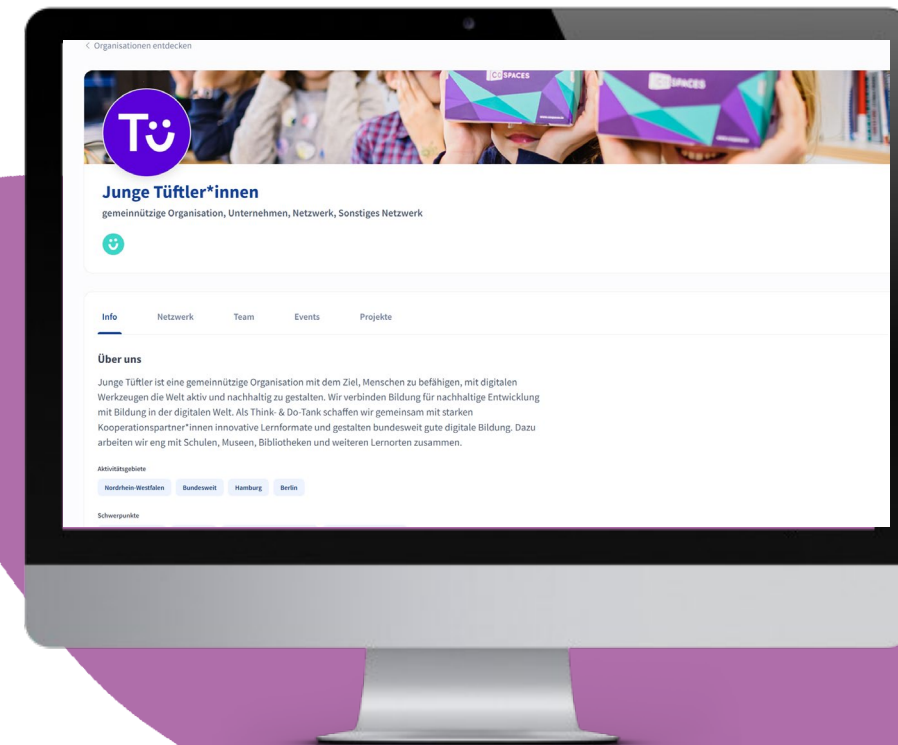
< Organisationen entdecken

Tü

CO SPACES

CO SPACES

Junge Tüftler*innen

gemeinnützige Organisation, Unternehmen, Netzwerk, Sonstiges Netzwerk

Info Netzwerk Team Events Projekte

Über uns

Junge Tüftler ist eine gemeinnützige Organisation mit dem Ziel, Menschen zu befähigen, mit digitalen Werkzeugen die Welt aktiv und nachhaltig zu gestalten. Wir verbinden Bildung für nachhaltige Entwicklung mit Bildung in der digitalen Welt. Als Think- & Do-Tank schaffen wir gemeinsam mit starken Kooperationspartner*innen innovative Lernformate und gestalten bundesweit gute digitale Bildung. Dazu arbeiten wir eng mit Schulen, Museen, Bibliotheken und weiteren Lernorten zusammen.

Aktivitätsgebiete

Nordrhein-Westfalen Bundesweit Hamburg Berlin

Schwerpunkte